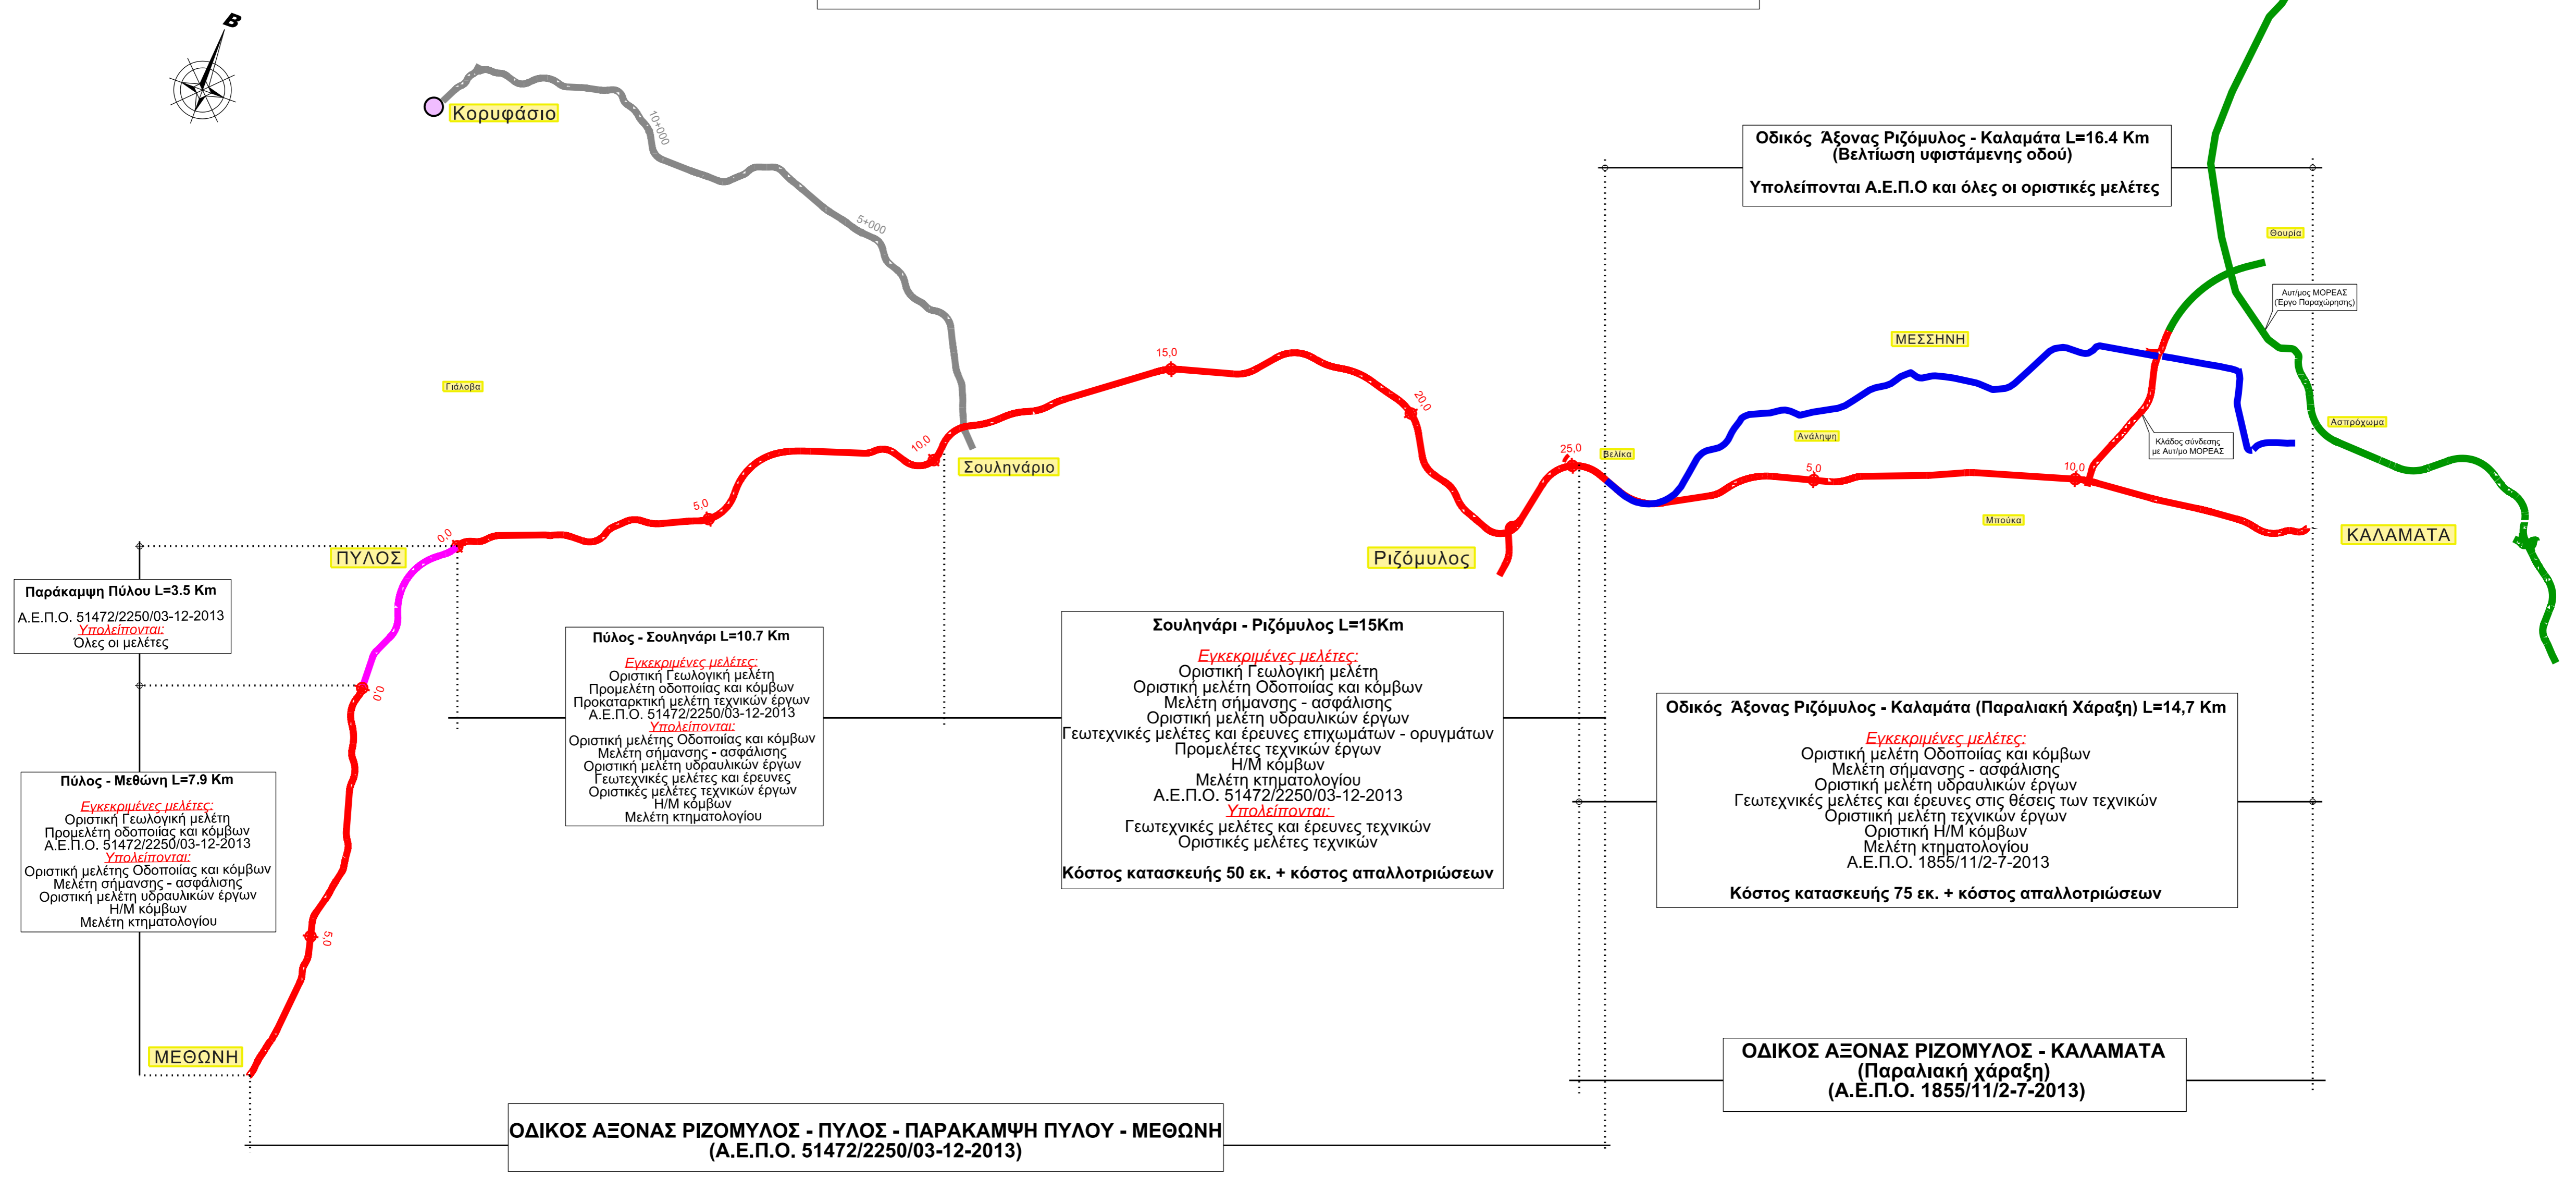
Β

Κορυφάσιο

10+000

5+000

Οδικός Άξονας Ριζόμυλος - Καλαμάτα L=16.4 Km
(Βελτίωση υφιστάμενης οδού)

Υπολείπονται Α.Ε.Π.Ο και όλες οι οριστικές μελέτες

Θουρία

Αυτ/μος ΜΟΡΕΑΣ (Έργο Παραχώρησης)

ΜΕΣΣΗΝΗ

Γιάλοβα

15,0

20,0

Ασπρόχωμα

Ανάληψη

Κλάδος σύνδεσης με Αυτ/μο ΜΟΡΕΑΣ

10,0

25,0

Βελίκα

Σουληνάριο

5,0

10,0

5,0

Μπούκα

ΚΑΛΑΜΑΤΑ

ΠΥΛΟΣ

0,0

Ριζόμυλος

Παράκαμψη Πύλου L=3.5 Km

Α.Ε.Π.Ο. 51472/2250/03-12-2013
Υπολείπονται:
Όλες οι μελέτες

Πύλος - Σουληνάρι L=10.7 Km

Εγκεκριμένες μελέτες:
Οριστική Γεωλογική μελέτη
Προμελέτη οδοποιίας και κόμβων
Προκαταρκτική μελέτη τεχνικών έργων
Α.Ε.Π.Ο. 51472/2250/03-12-2013
Υπολείπονται:
Οριστική μελέτης Οδοποιίας και κόμβων
Μελέτη σήμανσης - ασφάλισης
Οριστική μελέτη υδραυλικών έργων
Γεωτεχνικές μελέτες και έρευνες
Οριστικές μελέτες τεχνικών έργων
Η/Μ κόμβων
Μελέτη κτηματολογίου

Σουληνάρι - Ριζόμυλος L=15Km

Εγκεκριμένες μελέτες:
Οριστική Γεωλογική μελέτη
Οριστική μελέτη Οδοποιίας και κόμβων
Μελέτη σήμανσης - ασφάλισης
Οριστική μελέτη υδραυλικών έργων
Γεωτεχνικές μελέτες και έρευνες επιχωμάτων - ορυγμάτων
Προμελέτες τεχνικών έργων
Η/Μ κόμβων
Μελέτη κτηματολογίου
Α.Ε.Π.Ο. 51472/2250/03-12-2013
Υπολείπονται:
Γεωτεχνικές μελέτες και έρευνες τεχνικών
Οριστικές μελέτες τεχνικών

Κόστος κατασκευής 50 εκ. + κόστος απαλλοτριώσεων

0,0

Οδικός Άξονας Ριζόμυλος - Καλαμάτα (Παραλιακή Χάραξη) L=14,7 Km

Εγκεκριμένες μελέτες:
Οριστική μελέτη Οδοποιίας και κόμβων
Μελέτη σήμανσης - ασφάλισης
Οριστική μελέτη υδραυλικών έργων
Γεωτεχνικές μελέτες και έρευνες στις θέσεις των τεχνικών
Οριστιική μελέτη τεχνικών έργων
Οριστική Η/Μ κόμβων
Μελέτη κτηματολογίου
Α.Ε.Π.Ο. 1855/11/2-7-2013

Κόστος κατασκευής 75 εκ. + κόστος απαλλοτριώσεων

Πύλος - Μεθώνη L=7.9 Km

Εγκεκριμένες μελέτες:
Οριστική Γεωλογική μελέτη
Προμελέτη οδοποιίας και κόμβων
Α.Ε.Π.Ο. 51472/2250/03-12-2013
Υπολείπονται:
Οριστική μελέτης Οδοποιίας και κόμβων
Μελέτη σήμανσης - ασφάλισης
Οριστική μελέτη υδραυλικών έργων
Η/Μ κόμβων
Μελέτη κτηματολογίου

5,0

ΜΕΘΩΝΗ

ΟΔΙΚΟΣ ΑΞΟΝΑΣ ΡΙΖΟΜΥΛΟΣ - ΚΑΛΑΜΑΤΑ
(Παραλιακή χάραξη)
(Α.Ε.Π.Ο. 1855/11/2-7-2013)

ΟΔΙΚΟΣ ΑΞΟΝΑΣ ΡΙΖΟΜΥΛΟΣ - ΠΥΛΟΣ - ΠΑΡΑΚΑΜΨΗ ΠΥΛΟΥ - ΜΕΘΩΝΗ
(Α.Ε.Π.Ο. 51472/2250/03-12-2013)